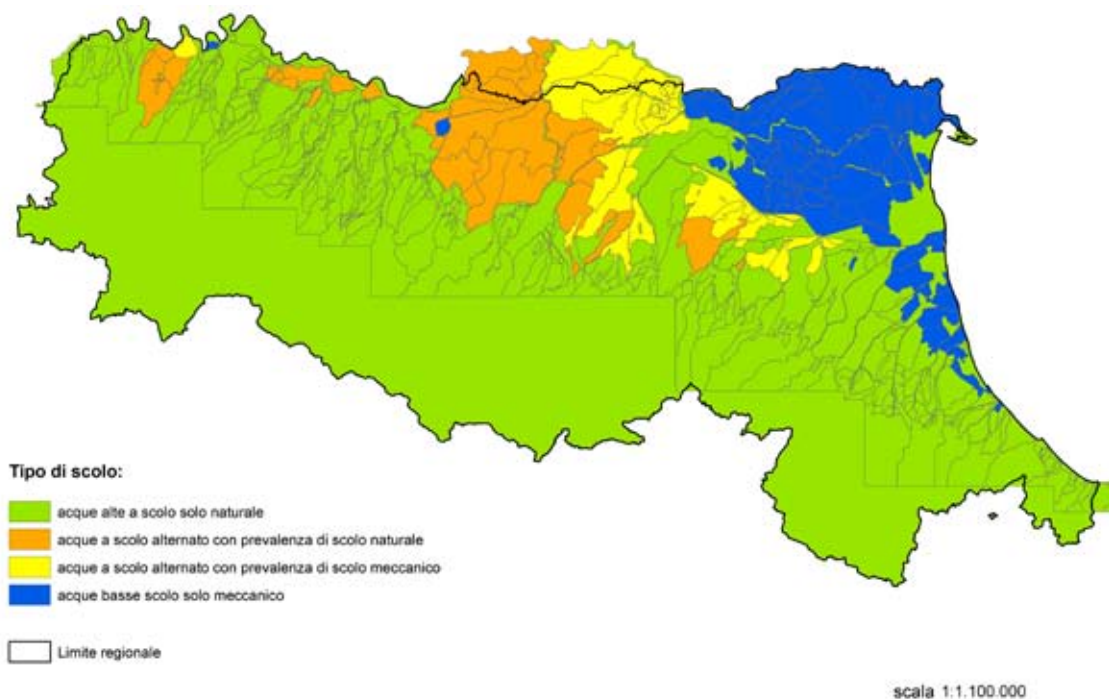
Tipo di scolo:

acque alte a scolo solo naturale

acque a scolo alternato con prevalenza di scolo naturale

acque a scolo alternato con prevalenza di scolo meccanico

acque basse scolo solo meccanico

Limite regionale

scala 1:1.100.000